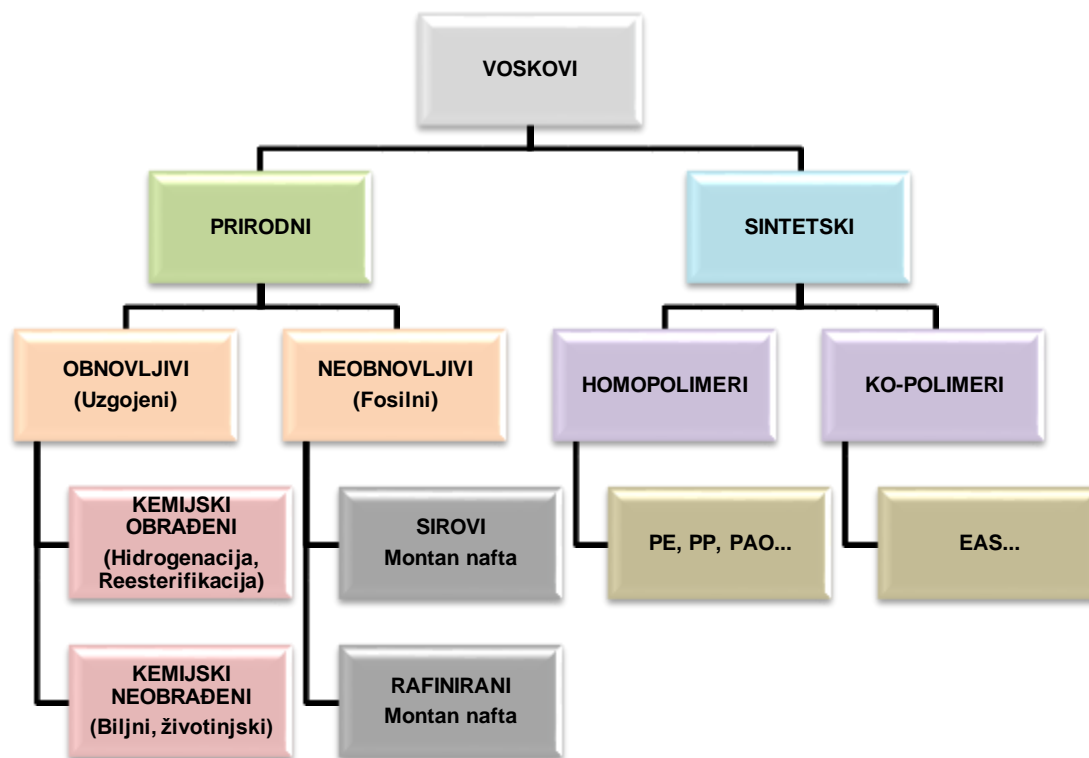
VOSKOVI

PRIRODNI

SINTETSKI

OBNOVLJIVI (Uzgojeni)

NEOBNOVLJIVI (Fosilni)

HOMOPOLIMERI

KO-POLIMERI

KEMIJSKI OBRAĐENI (Hidrogenacija, Reesterifikacija)

KEMIJSKI NEOBRAĐENI (Biljni, životinjski)

SIROVI Montan nafta

RAFINIRANI Montan nafta

PE, PP, PAO...

EAS...